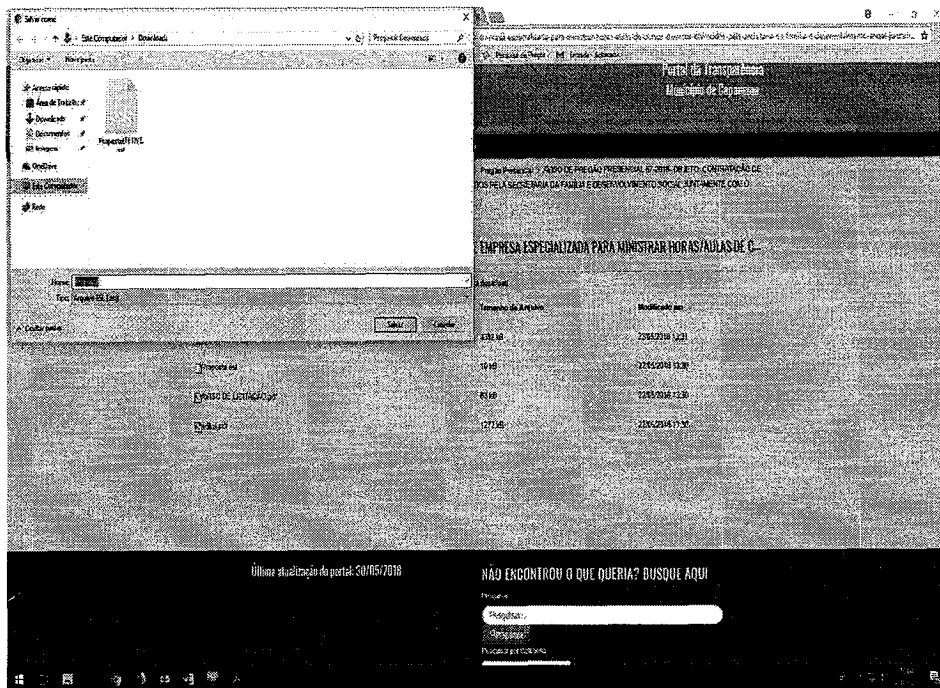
Salvar como

Este Computador > Downloads

Pesquisar Downloads

Organizar ▾ Nova pasta

Acesso rápido
Área de Trabalho
Downloads
Documentos
Imagens
OneDrive
Este Computador
Rede

PropostaPEFINE

Nome: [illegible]
Tipo: Arquivo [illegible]

Ocultar pastas

Salvar Cancelar

Portal da Transparência
Município de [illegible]

Pregão Presencial > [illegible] DE PREGÃO PRESENCIAL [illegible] OBJETO: CONTRATAÇÃO DE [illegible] PELA SECRETARIA DA FAMÍLIA E DESENVOLVIMENTO SOCIAL JUNTAMENTE COM O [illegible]

EMPRESA ESPECIALIZADA PARA MINISTRAR HORAS/AULAS DE C...

| | Tamanho do Arquivo | Modificado em |
|---|---|---|
| | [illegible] | 23/05/2018 13:21 |
| Proposta.est | 10 kB | 23/05/2018 13:30 |
| AVISO DE LICITAÇÃO.pdf | 83 kB | 23/05/2018 13:30 |
| Edital.pdf | 127 kB | 23/05/2018 13:30 |

Última atualização do portal: 30/05/2018

NÃO ENCONTROU O QUE QUERIA? BUSQUE AQUI

Pesquisar
Pesquisar...
Pesquisar
Pesquisa por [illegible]